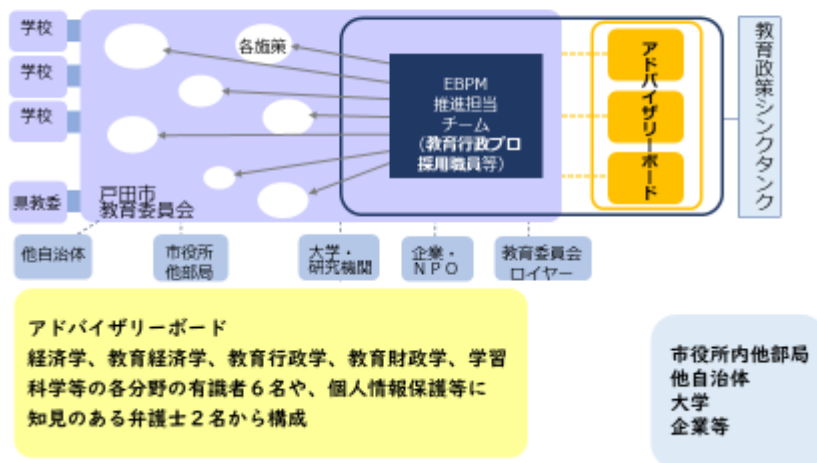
学校

学校

学校

県教委

各施策

EBPM
推進担当
チーム
（教育行政プロ
採用職員等）

アドバイザリーボード

教育政策シンクタンク

戸田市
教育委員会

他自治体

市役所
他部局

大学・
研究機関

企業・
ＮＰＯ

教育委員会
ロイヤー

アドバイザリーボード
経済学、教育経済学、教育行政学、教育財政学、学習科学等の各分野の有識者６名や、個人情報保護等に知見のある弁護士２名から構成

市役所内他部局
他自治体
大学
企業等